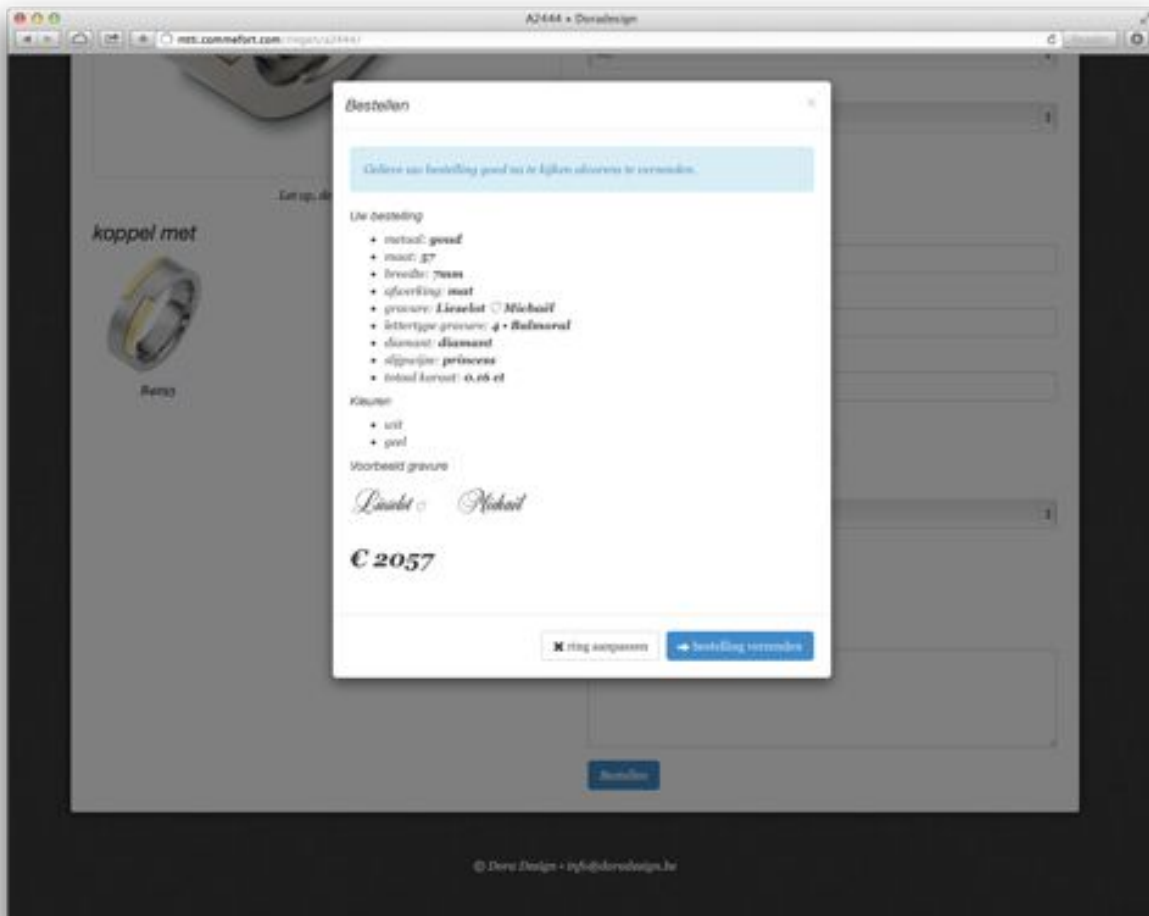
A2444 • Doradesign

mtt.commefort.com/ringen/a2444/

Let op, de

koppel met

R4110

Bestellen

×

Gelieve uw bestelling goed na te kijken alvorens te verzenden.

Uw bestelling

- metaal: goud
- maat: 57
- breedte: 7mm
- afwerking: mat
- gravure: Lieselot ♡ Michaël
- lettertype gravure: 4 • Balmoral
- diamant: diamant
- slijpwijze: princess
- totaal karaat: 0.16 ct

Kleuren

- wit
- geel

Voorbeeld gravure

Lieselot ♡ Michaël

€ 2057

✖ ring aanpassen

➔ bestelling verzenden

Bestellen

© Dora Design • info@doradesign.be